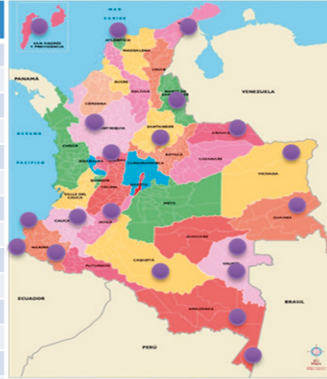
MAR CARIBE
SAN ANDRÉS Y PROVIDENCIA
ATLÁNTICO
MAGDALENA
LA GUAJIRA
CESAR
BOLÍVAR
SUCRE
CÓRDOBA
NORTE DE SANTANDER
PANAMÁ
VENEZUELA
ANTIOQUIA
SANTANDER
ARAUCA
OCÉANO PACÍFICO
CHOCÓ
BOYACÁ
CASANARE
CALDAS
RISARALDA
CUNDINAMARCA
QUINDÍO
VICHADA
TOLIMA
VALLE DEL CAUCA
META
CAUCA
HUILA
GUAINÍA
NARIÑO
GUAVIARE
PUTUMAYO
CAQUETÁ
VAUPÉS
ECUADOR
BRASIL
AMAZONAS
PERÚ